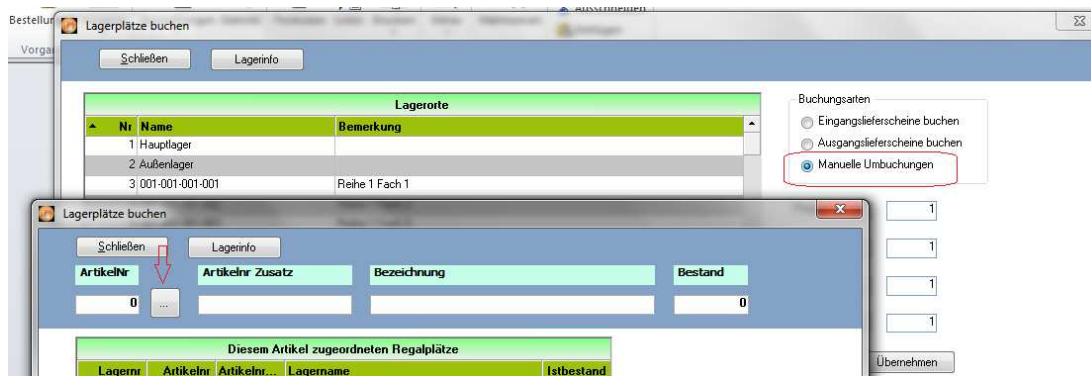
Bestellun
Vorga
Lagerplätze buchen
Schließen
Lagerinfo

Lagerorte
| Nr | Name | Bemerkung |
|---|---|---|
| 1 | Hauptlager | |
| 2 | Außenlager | |
| 3 | 001-001-001-001 | Reihe 1 Fach 1 |

Buchungsarten
Eingangslieferscheine buchen
Ausgangslieferscheine buchen
Manuelle Umbuchungen

1
1
1
1
Übernehmen

Lagerplätze buchen
Schließen
Lagerinfo

| ArtikelNr | | Artikelnr Zusatz | Bezeichnung | Bestand |
|---|---|---|---|---|
| 0 | ... | | | 0 |

Diesem Artikel zugeordneten Regalplätze
| Lagernr | Artikelnr | Artikelnr... | Lagername | Istbestand |
|---|---|---|---|---|